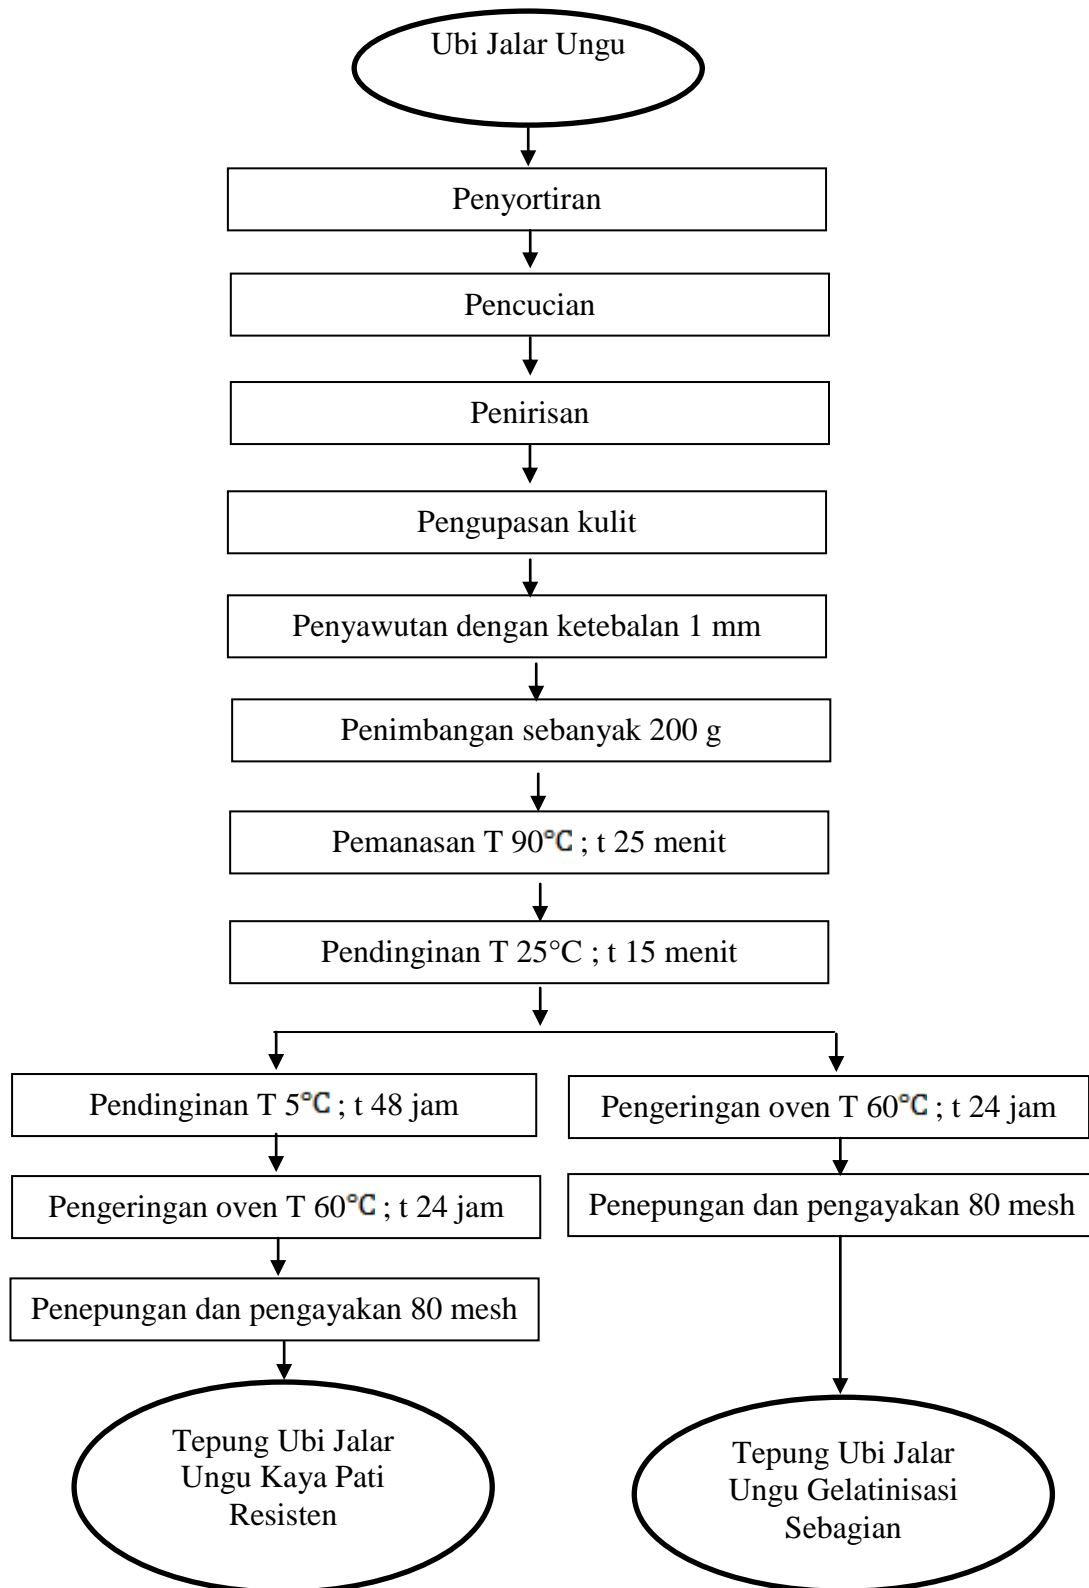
Ubi Jalar Ungu

Penyortiran

Pencucian

Penirisan

Pengupasan kulit

Penyawutan dengan ketebalan 1 mm

Penimbangan sebanyak 200 g

Pemanasan T 90℃ ; t 25 menit

Pendinginan T 25°C ; t 15 menit

Pendinginan T 5℃ ; t 48 jam

Pengeringan oven T 60℃ ; t 24 jam

Penepungan dan pengayakan 80 mesh

Tepung Ubi Jalar Ungu Kaya Pati Resisten

Pengeringan oven T 60℃ ; t 24 jam

Penepungan dan pengayakan 80 mesh

Tepung Ubi Jalar Ungu Gelatinisasi Sebagian